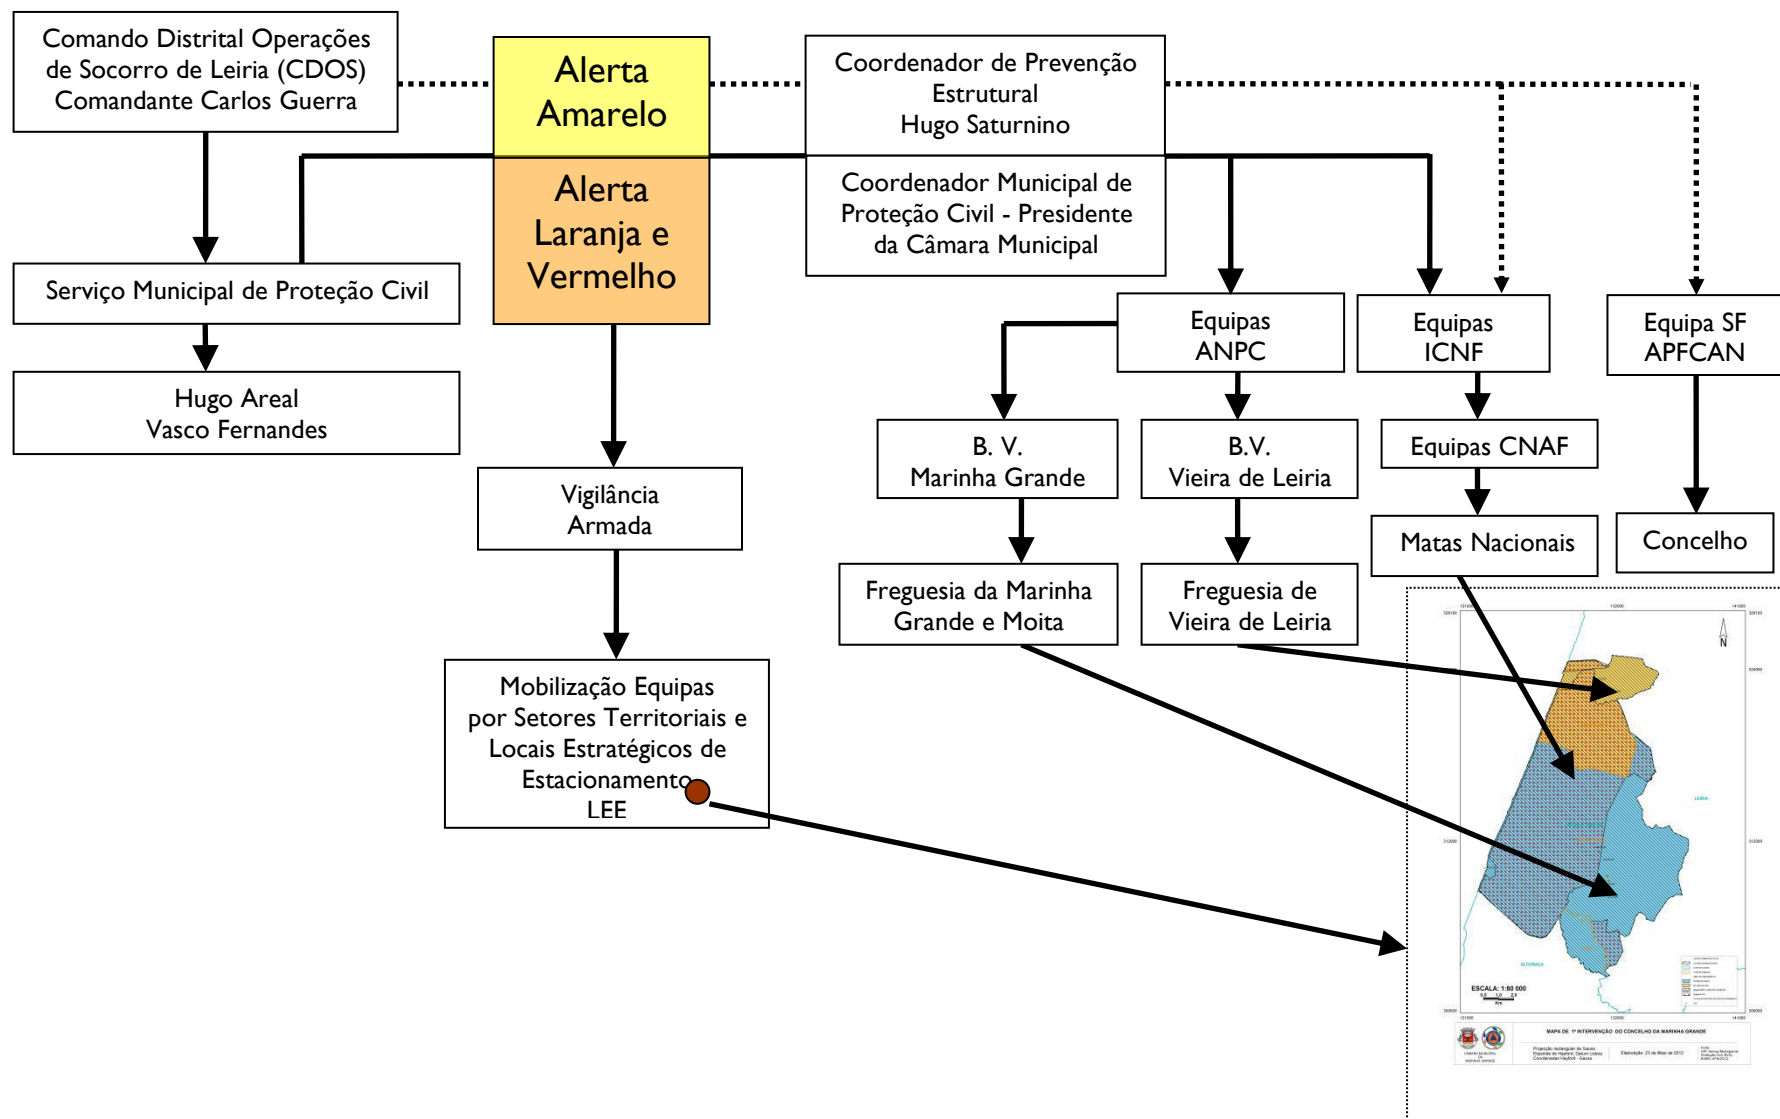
Comando Distrital Operações de Socorro de Leiria (CDOS) Comandante Carlos Guerra

Alerta Amarelo

Coordenador de Prevenção Estrutural Hugo Saturnino

Alerta Laranja e Vermelho

Coordenador Municipal de Proteção Civil - Presidente da Câmara Municipal

Serviço Municipal de Proteção Civil

Hugo Areal
Vasco Fernandes

Vigilância Armada

Mobilização Equipas por Setores Territoriais e Locais Estratégicos de Estacionamento
LEE

Equipas ANPC

Equipas ICNF

Equipa SF APFCAN

B. V. Marinha Grande

B.V. Vieira de Leiria

Equipas CNAF

Matas Nacionais

Concelho

Freguesia da Marinha Grande e Moita

Freguesia de Vieira de Leiria

LEIRIA

ALCOBAÇA

ESCALA: 1:80 000

N

MAPA DE 1ª INTERVENÇÃO DO CONCELHO DA MARINHA GRANDE